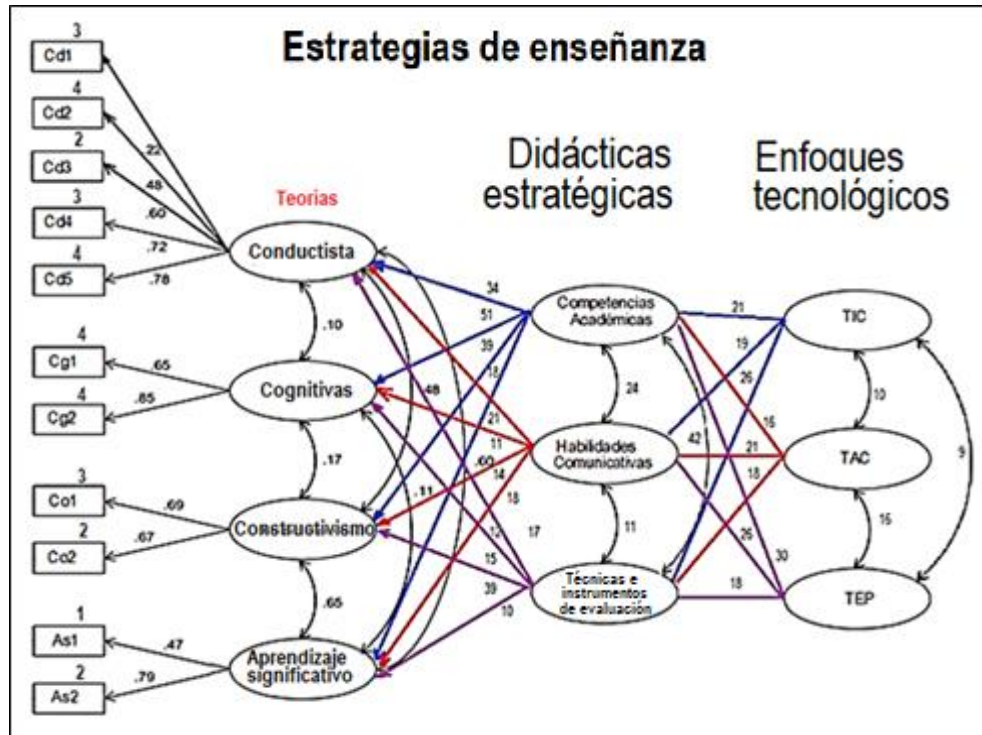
Estrategias de enseñanza

Didácticas estratégicas

Enfoques tecnológicos

Teorias

3
Cd1
4
Cd2
2
Cd3
3
Cd4
4
Cd5

.22
.48
.60
.72
.78

Conductista

.10

4
Cg1
4
Cg2

.65
.85

Cognitivas

.17

3
Co1
2
Co2

.69
.67

Construstivismo

.65

1
As1
2
As2

.47
.79

Aprendizaje significativo

.48
.60
.11

34
51
39
18
21
11
14
18
12
15
17
39
10

Competencias Académicas

24

Habilidades Comunicativas

42

11

Técnicas e instrumentos de evaluación

21
19
26
15
21
18
26
30
18

TIC

10

TAC

16

TEP

9